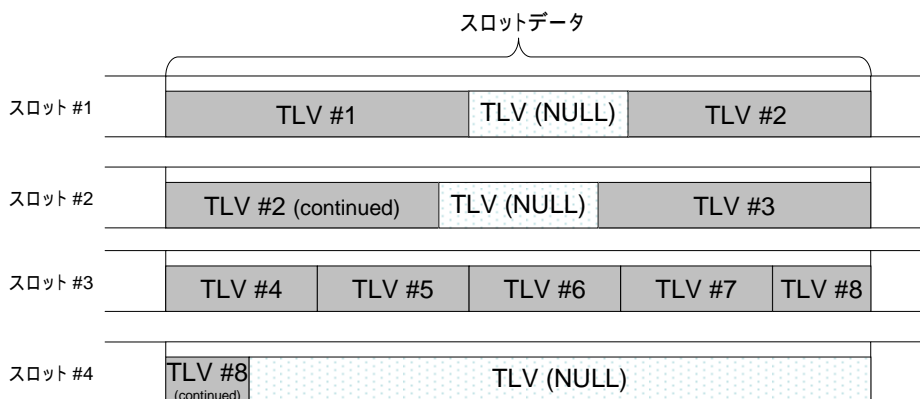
スロットデータ

スロット #1
TLV #1 | TLV (NULL) | TLV #2

スロット #2
TLV #2 (continued) | TLV (NULL) | TLV #3

スロット #3
TLV #4 | TLV #5 | TLV #6 | TLV #7 | TLV #8

スロット #4
TLV #8 (continued) | TLV (NULL)